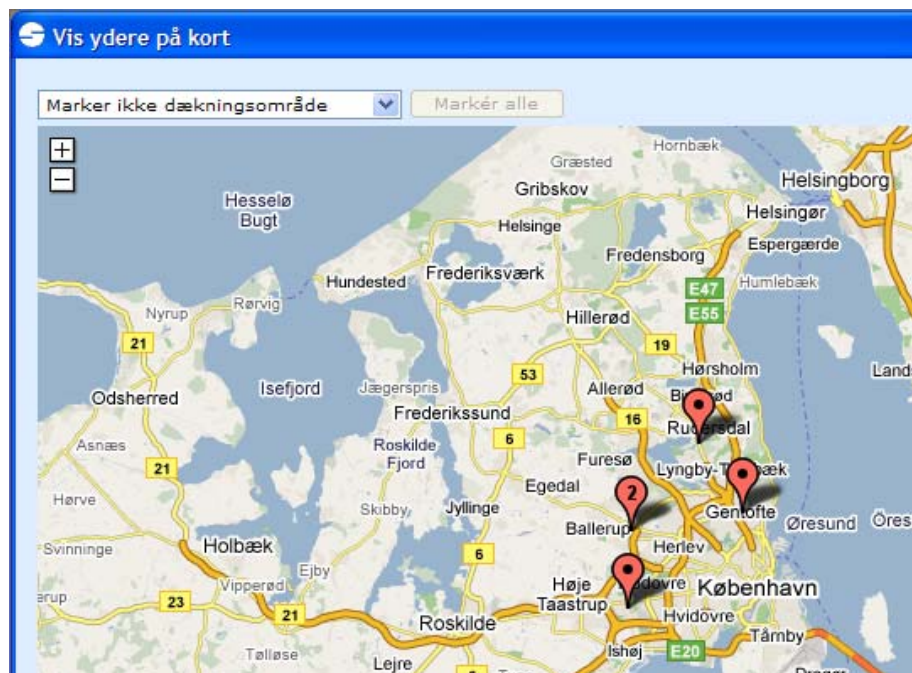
Vis ydere på kort

Marker ikke dækningsområde

Markér alle

+
−

Hornbæk
Græsted
Helsingborg
Gribskov
Hesselø Bugt
Helsinge
Helsingør
Espergærde
Fredensborg
Humlebæk
Hundested
Frederiksværk
E47
E55
Nyrup
Rørvig
Hillerød
21
19
Hørsholm
Land
53
Odsherred
Isefjord
Jægerspris
Allerød
Bi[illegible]d
Frederikssund
16
Ru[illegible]rsdal
Asnæs
Roskilde Fjord
6
Furesø
21
Lyngby-T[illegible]æk
Hørve
Egedal
2
Skibby
Jyllinge
Gentofte
Øresund
Ores
Ballerup
Svinninge
Holbæk
Herlev
Ejby
6
Høje Taastrup
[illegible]dovre
København
Vipperød
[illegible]rup
23
21
Hvidovre
Roskilde
Tårnby
Tølløse
Ishøj
E20
Lejre